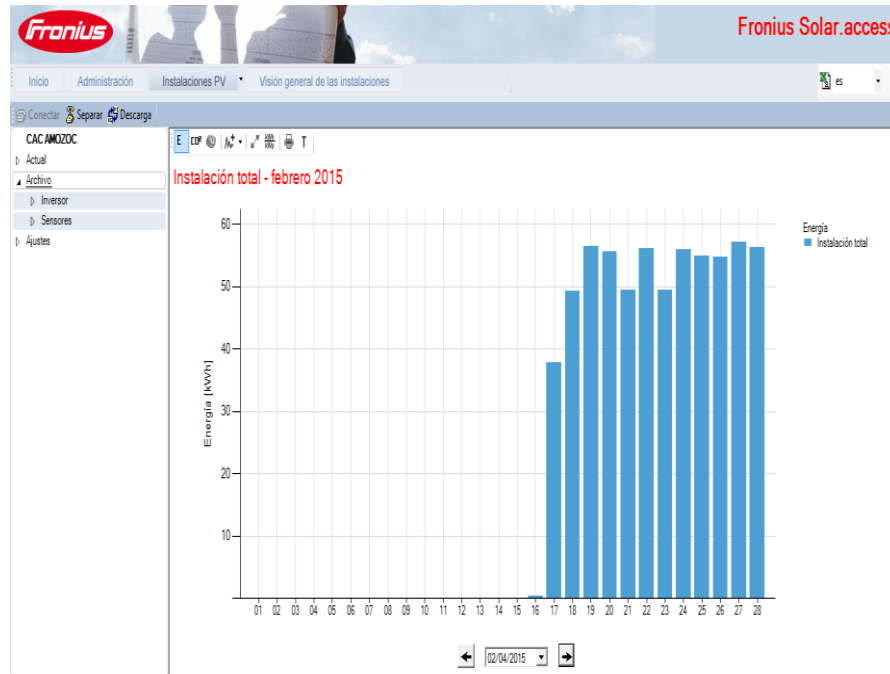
Fronius

Fronius Solar.access

Inicio | Administración | Instalaciones PV | Visión general de las instalaciones

es

Conectar | Separar | Descarga

CAC AMOZOC
Actual
Archivo
Inversor
Sensores
Ajustes

E

Instalación total - febrero 2015

Energía
Instalación total

Energía [kWh]

60
50
40
30
20
10

01 02 03 04 05 06 07 08 09 10 11 12 13 14 15 16 17 18 19 20 21 22 23 24 25 26 27 28

02/04/2015